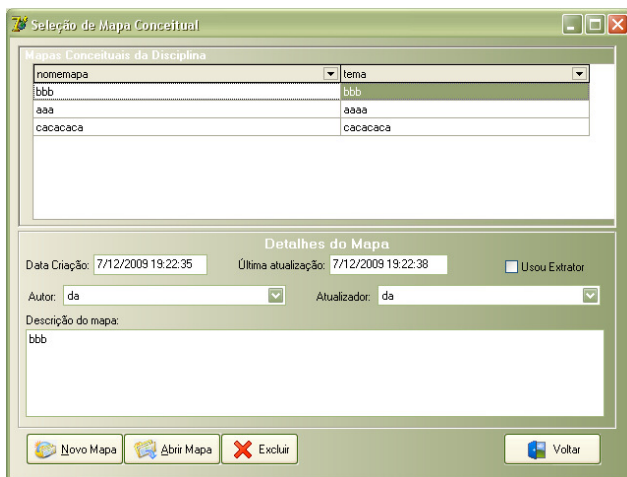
Seleção de Mapa Conceitual

Mapas Conceituais da Disciplina

| nomemapa | tema |
|---|---|
| bbb | bbb |
| aaa | aaaa |
| cacacaca | cacacaca |

Detalhes do Mapa

Data Criação: 7/12/2009 19:22:35

Última atualização: 7/12/2009 19:22:38

Usou Extrator

Autor: da

Atualizador: da

Descrição do mapa:

bbb

Novo Mapa

Abrir Mapa

Excluir

Voltar